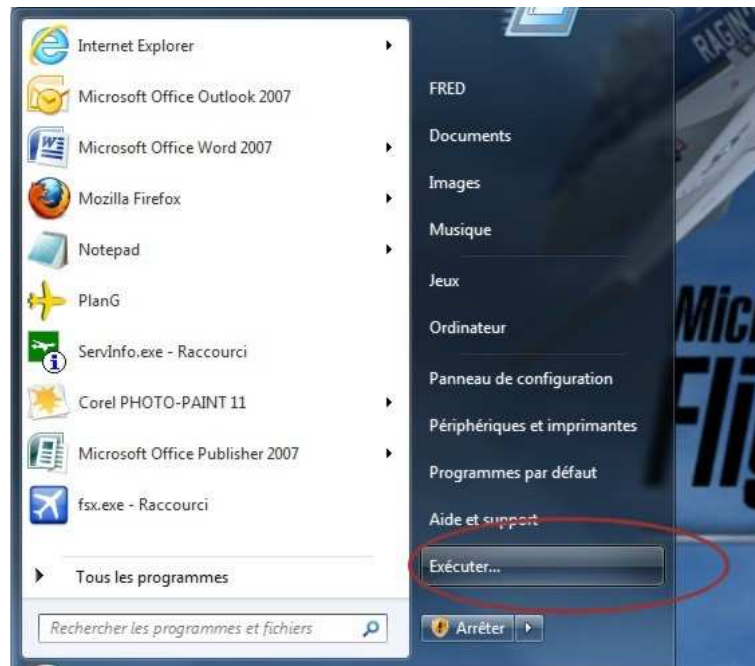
Internet Explorer
Microsoft Office Outlook 2007
Microsoft Office Word 2007
Mozilla Firefox
Notepad
PlanG
ServInfo.exe - Raccourci
Corel PHOTO-PAINT 11
Microsoft Office Publisher 2007
fsx.exe - Raccourci

Tous les programmes

Rechercher les programmes et fichiers

FRED
Documents
Images
Musique
Jeux
Ordinateur
Panneau de configuration
Périphériques et imprimantes
Programmes par défaut
Aide et support
Exécuter...

Arrêter

RAGIN

Mic
Fli